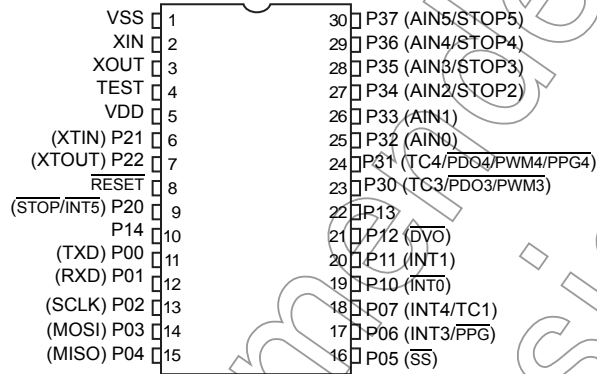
VSS 1
XIN 2
XOUT 3
TEST 4
VDD 5
(XTIN) P21 6
(XTOUT) P22 7
$\overline{RESET}$ 8
($\overline{STOP}$/$\overline{INT5}$) P20 9
P14 10
(TXD) P00 11
(RXD) P01 12
(SCLK) P02 13
(MOSI) P03 14
(MISO) P04 15

30 P37 (AIN5/STOP5)
29 P36 (AIN4/STOP4)
28 P35 (AIN3/STOP3)
27 P34 (AIN2/STOP2)
26 P33 (AIN1)
25 P32 (AIN0)
24 P31 (TC4/$\overline{PDO4}$/PWM4/PPG4)
23 P30 (TC3/$\overline{PDO3}$/PWM3)
22 P13
21 P12 ($\overline{DVO}$)
20 P11 (INT1)
19 P10 ($\overline{INT0}$)
18 P07 (INT4/TC1)
17 P06 (INT3/$\overline{PPG}$)
16 P05 ($\overline{SS}$)